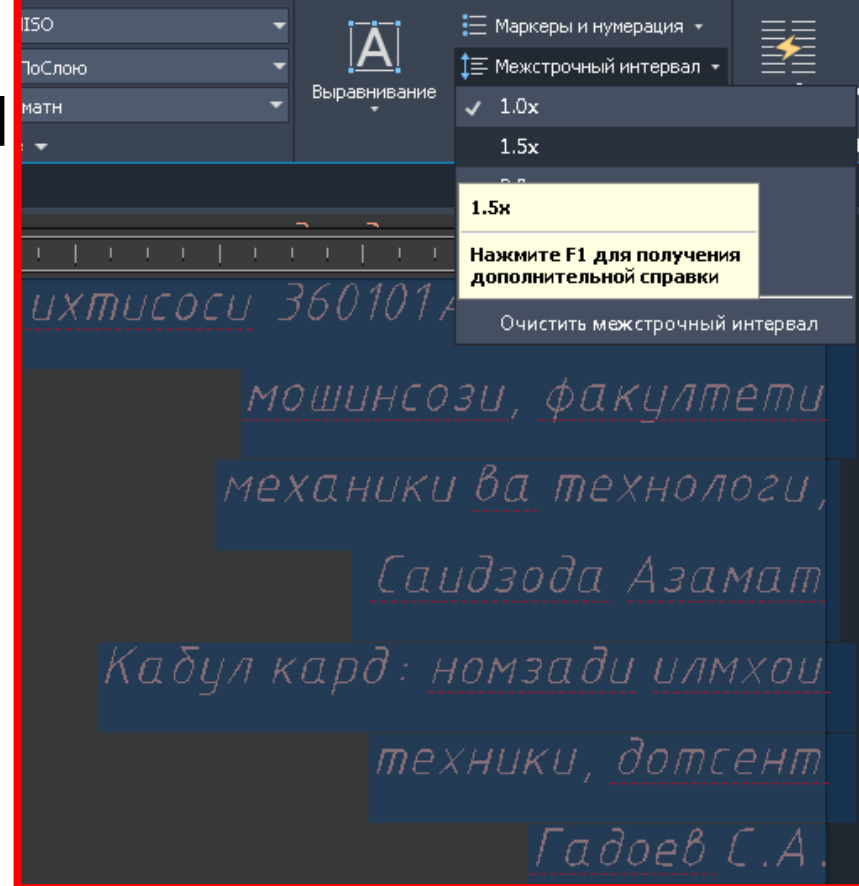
ISO
ПоСлою
матн

Выравнивание

Маркеры и нумерация
Межстрочный интервал

✓ 1.0x
1.5x

1.5x
Нажмите F1 для получения дополнительной справки

Очистить межстрочный интервал

ихтисоси 360101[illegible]

мошинсози, факултети

механики ва технологи,

Саидзода Азамат

Кабул кард: номзади илмхои

техники, дотсент

Гадоев С.А.